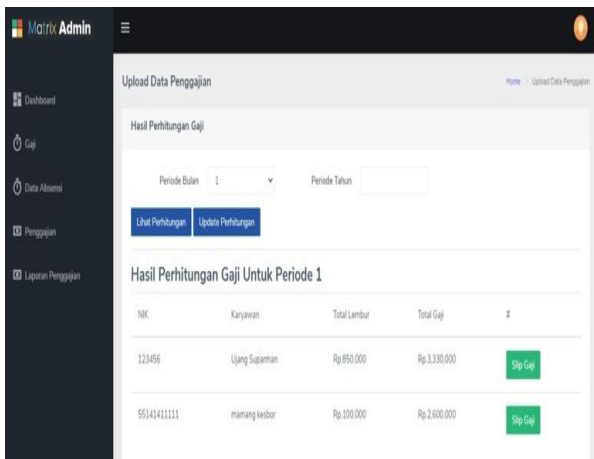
Matrix Admin

Dashboard

Gaji

Data Absensi

Penggajian

Laporan Penggajian

Upload Data Penggajian

Home / Upload Data Penggajian

Hasil Perhitungan Gaji

Periode Bulan 1

Periode Tahun

Lihat Perhitungan Update Perhitungan

Hasil Perhitungan Gaji Untuk Periode 1

| NIK | Karyawan | Total Lembur | Total Gaji | # |
|---|---|---|---|---|
| 123456 | Ujang Suparman | Rp.850,000 | Rp.3,330,000 | Slip Gaji |
| 55141411111 | mamang kesbor | Rp.100,000 | Rp.2,600,000 | Slip Gaji |